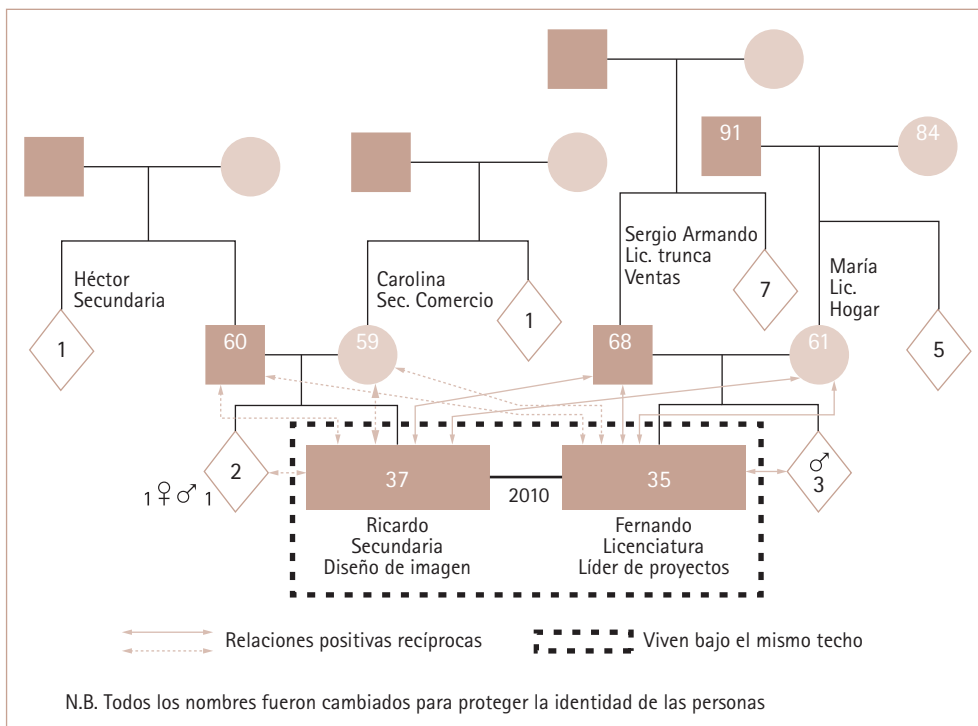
91
84
Héctor
Secundaria
Carolina
Sec. Comercio
Sergio Armando
Lic. trunca
Ventas
7
María
Lic.
Hogar
1
1
5
60
59
68
61
2
$1 ♀ ♂ 1$
37
2010
35
♂
3
Ricardo
Secundaria
Diseño de imagen
Fernando
Licenciatura
Líder de proyectos

Relaciones positivas recíprocas
Viven bajo el mismo techo

N.B. Todos los nombres fueron cambiados para proteger la identidad de las personas